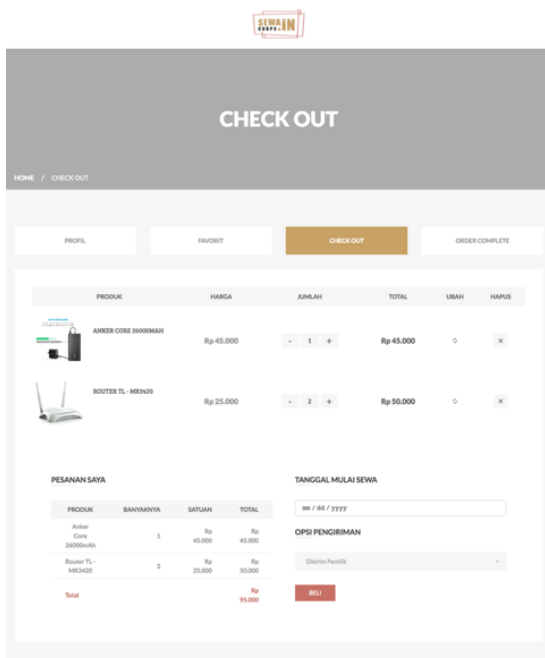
SEWA IN

CHECK OUT

HOME / CHECK OUT

PROFIL

FAVORIT

CHECK OUT

ORDER COMPLETE

| PRODUK | HARGA | JUMLAH | TOTAL | UBAH | HAPUS |
|---|---|---|---|---|---|
| ANKER CORE 26000MAH | Rp 45.000 | - 1 + | Rp 45.000 | ◇ | × |
| ROUTER TL - MR3420 | Rp 25.000 | - 2 + | Rp 50.000 | ◇ | × |

PESANAN SAYA

| PRODUK | BANYAKNYA | SATUAN | TOTAL |
|---|---|---|---|
| Anker Core 26000mAh | 1 | Rp 45.000 | Rp 45.000 |
| Router TL - MR3420 | 2 | Rp 25.000 | Rp 50.000 |
| Total | | | Rp 95.000 |

TANGGAL MULAI SEWA

mm / dd / yyyy

OPSI PENGIRIMAN

Dikirim Pemilik

BELI